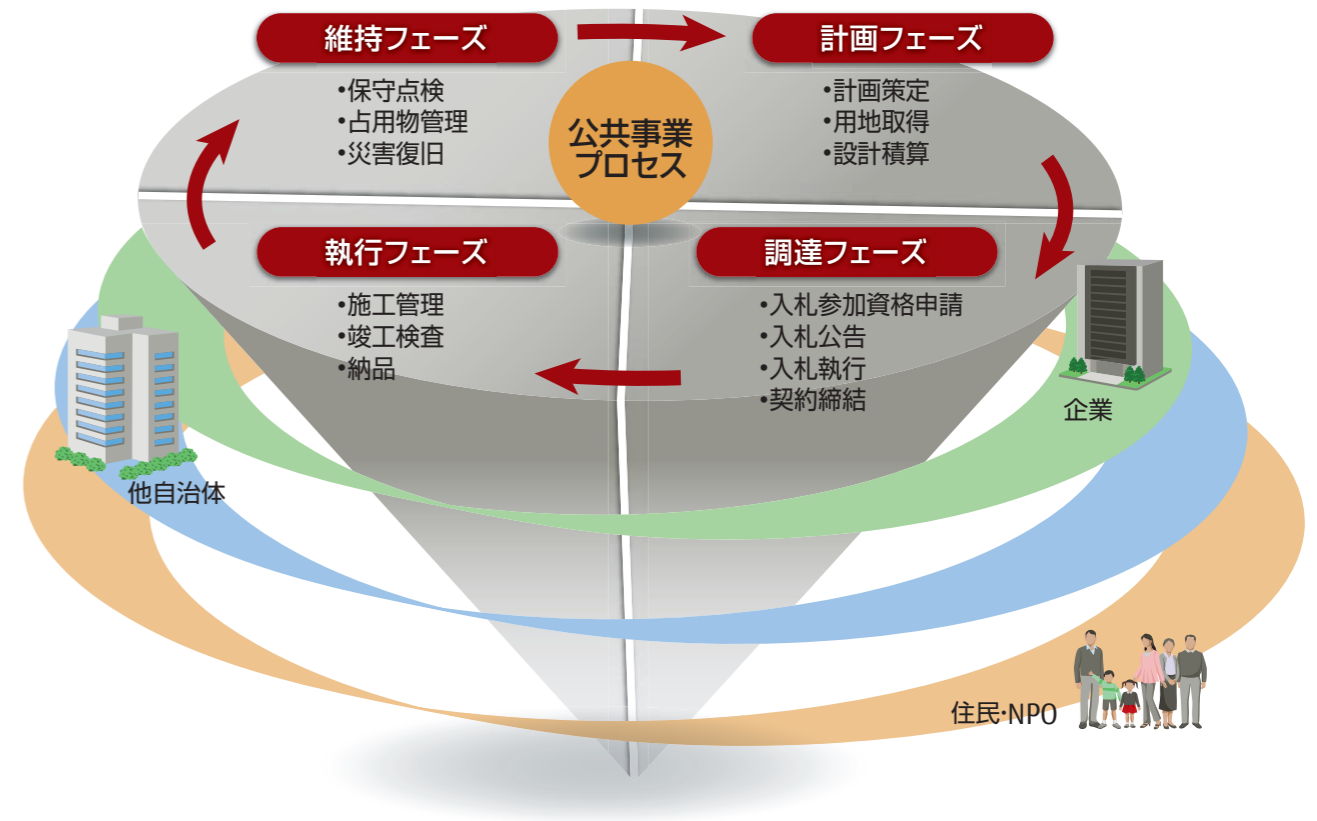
維持フェーズ

•保守点検
•占用物管理
•災害復旧

計画フェーズ

•計画策定
•用地取得
•設計積算

公共事業
プロセス

執行フェーズ

•施工管理
•竣工検査
•納品

調達フェーズ

•入札参加資格申請
•入札公告
•入札執行
•契約締結

企業

他自治体

住民・NPO